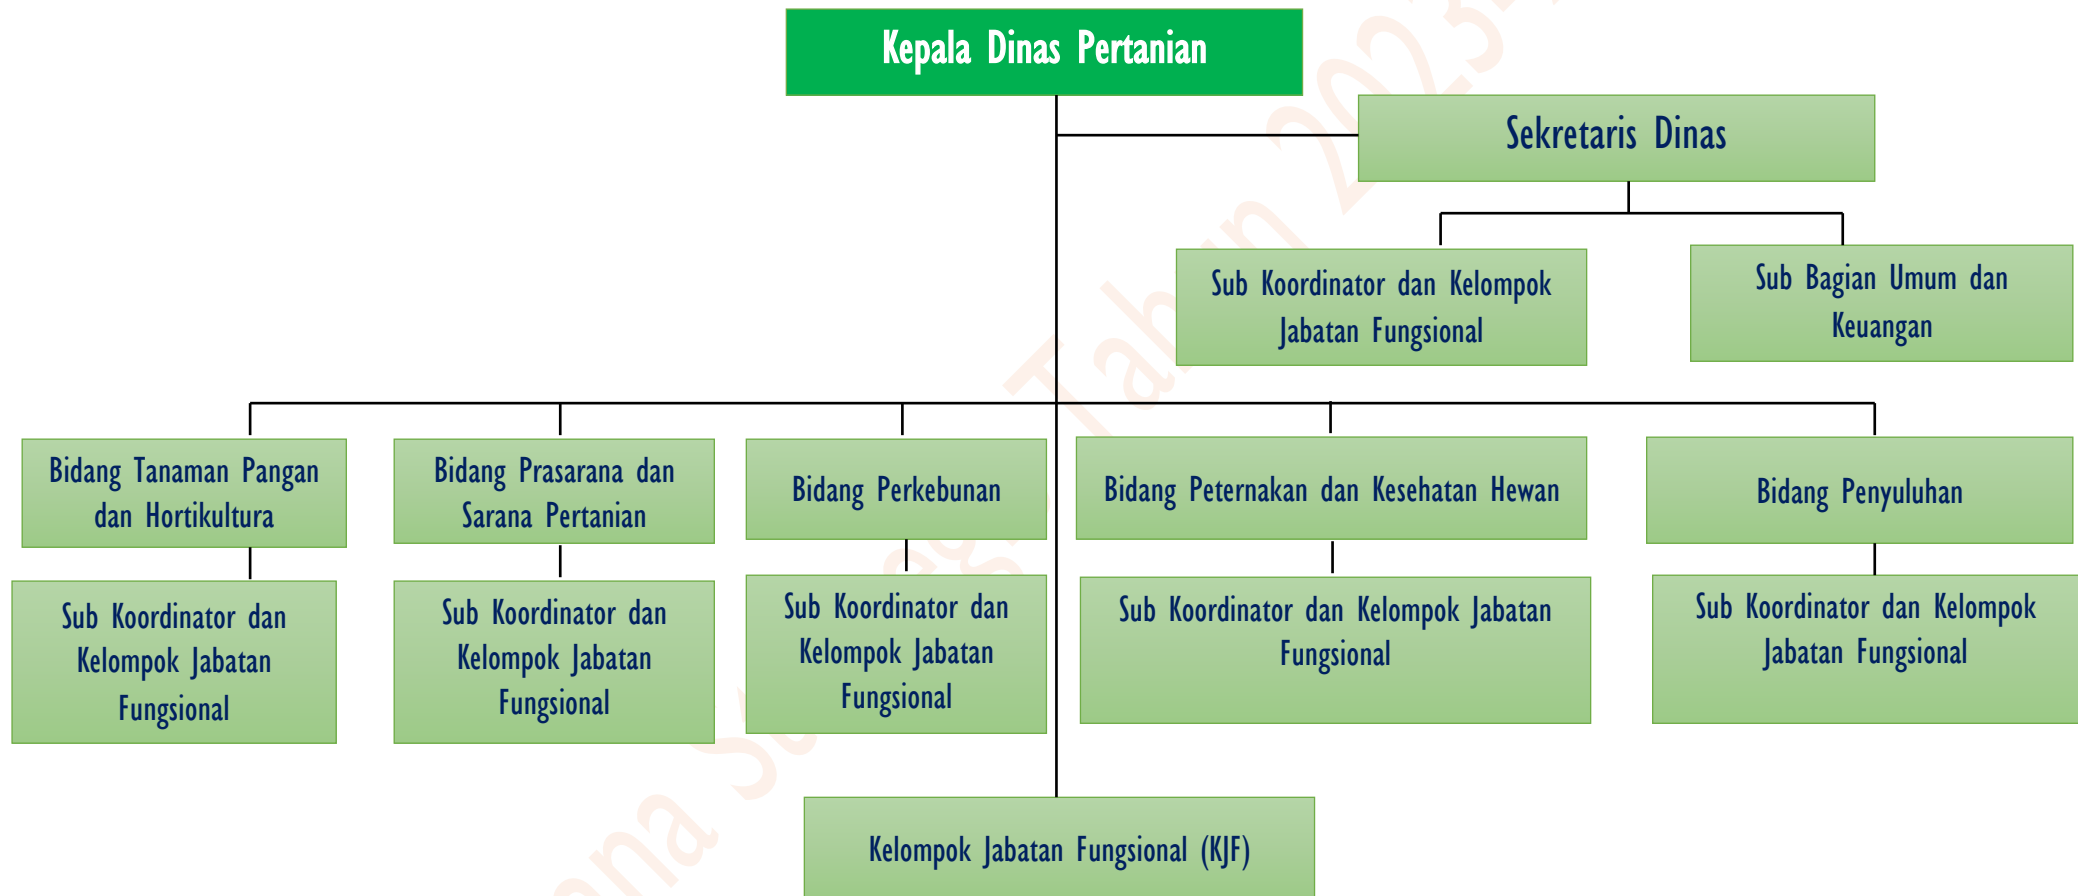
Kepala Dinas Pertanian

Sekretaris Dinas

Sub Koordinator dan Kelompok Jabatan Fungsional

Sub Bagian Umum dan Keuangan

Bidang Tanaman Pangan dan Hortikultura

Sub Koordinator dan Kelompok Jabatan Fungsional

Bidang Prasarana dan Sarana Pertanian

Sub Koordinator dan Kelompok Jabatan Fungsional

Bidang Perkebunan

Sub Koordinator dan Kelompok Jabatan Fungsional

Bidang Peternakan dan Kesehatan Hewan

Sub Koordinator dan Kelompok Jabatan Fungsional

Bidang Penyuluhan

Sub Koordinator dan Kelompok Jabatan Fungsional

Kelompok Jabatan Fungsional (KJF)

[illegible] Tahun 2023